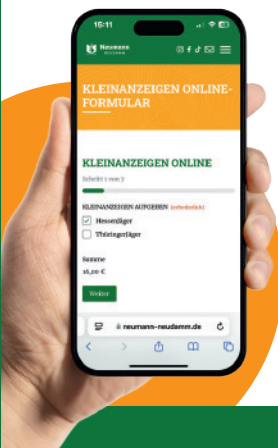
16:11

Neumann NEUDAMM

KLEINANZEIGEN ONLINE-FORMULAR

KLEINANZEIGEN ONLINE

Schritt 1 von 3

KLEINANZEIGEN AUFGEBEN (erforderlich)

Hessenjäger

Thüringerjäger

Summe

16,00 €

Weiter

neumann-neudamm.de